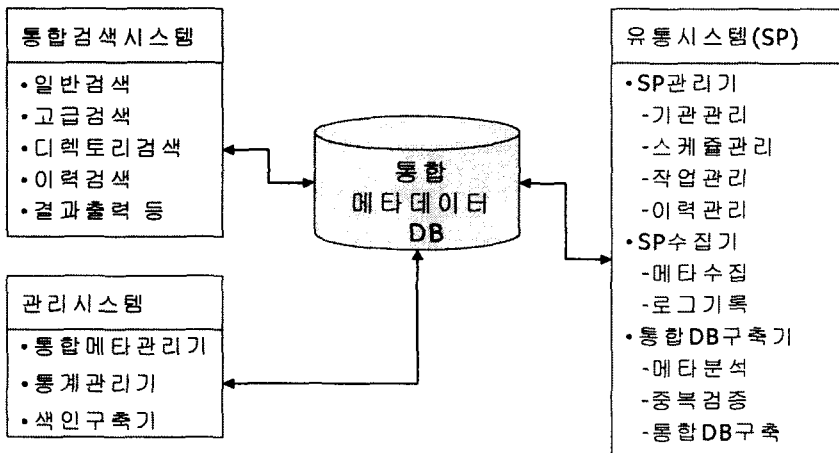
통합검색시스템

•일반검색
•고급검색
•디렉토리검색
•이력검색
•결과출력 등

통합
메타데이터
DB

유통시스템(SP)

•SP관리기
-기관관리
-스케쥴관리
-작업관리
-이력관리
•SP수집기
-메타수집
-로그기록
•통합DB구축기
-메타분석
-중복검증
-통합DB구축

관리시스템

•통합메타관리기
•통계관리기
•색인구축기